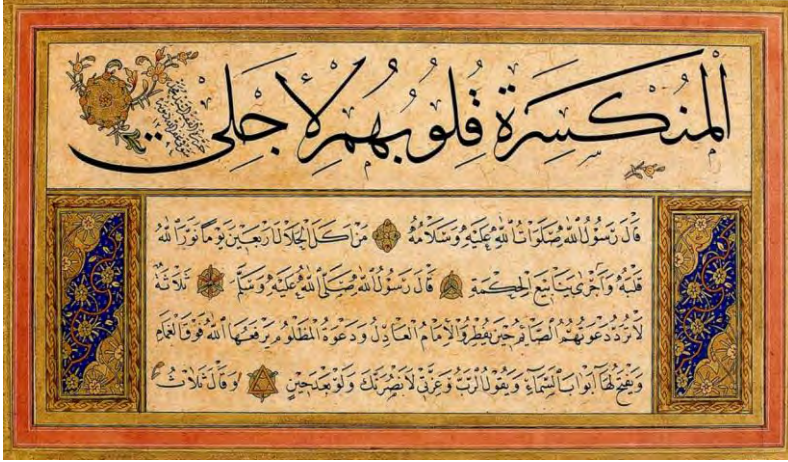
المنكسرة قلوبهم لأجلي

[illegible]

قال رسول الله صلوات الله عليه وسلامه من أكل الحلال أربعين يوما نور الله قلبه وأجرى ينابيع الحكمة قال رسول الله صلى الله عليه وسلم ثلاثة لا ترد دعوتهم الصائم حين يفطر والإمام العادل ودعوة المظلوم يرفعها الله فوق الغمام ويفتح لها أبواب السماء ويقول الرب وعزتي لأنصرنك ولو بعد حين وقال ثلاث